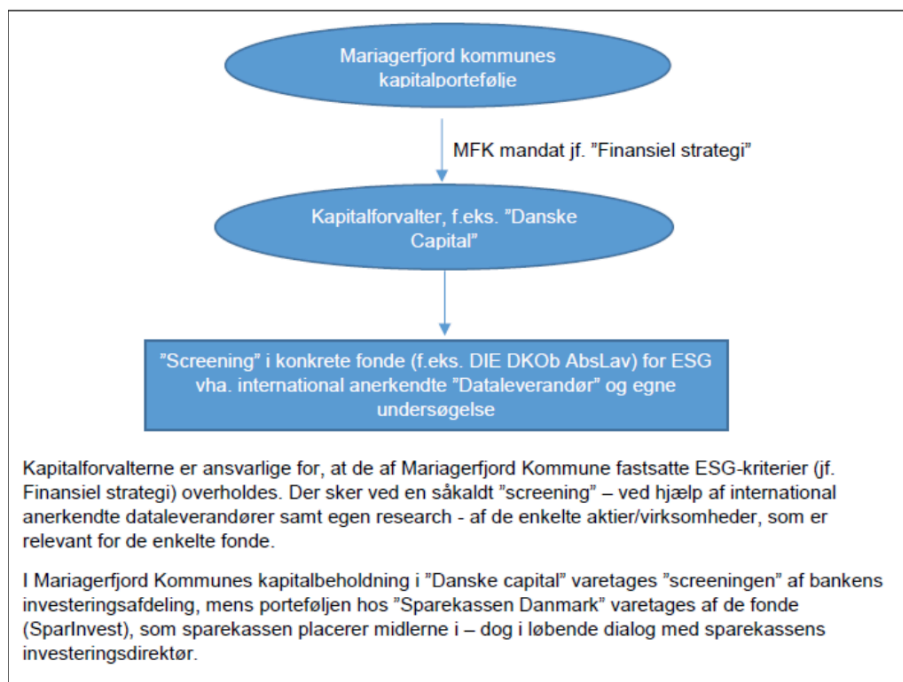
Mariagerfjord kommunes kapitalportefølje

MFK mandat jf. ”Finansiel strategi”

Kapitalforvalter, f.eks. ”Danske Capital”

”Screening” i konkrete fonde (f.eks. DIE DKOb AbsLav) for ESG vha. international anerkendte ”Dataleverandør” og egne undersøgelse

Kapitalforvalterne er ansvarlige for, at de af Mariagerfjord Kommune fastsatte ESG-kriterier (jf. Finansiel strategi) overholdes. Der sker ved en såkaldt ”screening” – ved hjælp af international anerkendte dataleverandører samt egen research - af de enkelte aktier/virksomheder, som er relevant for de enkelte fonde.

I Mariagerfjord Kommunes kapitalbeholdning i ”Danske capital” varetages ”screeningen” af bankens investeringsafdeling, mens porteføljen hos ”Sparekassen Danmark” varetages af de fonde (SparInvest), som sparekassen placerer midlerne i – dog i løbende dialog med sparekassens investeringsdirektør.